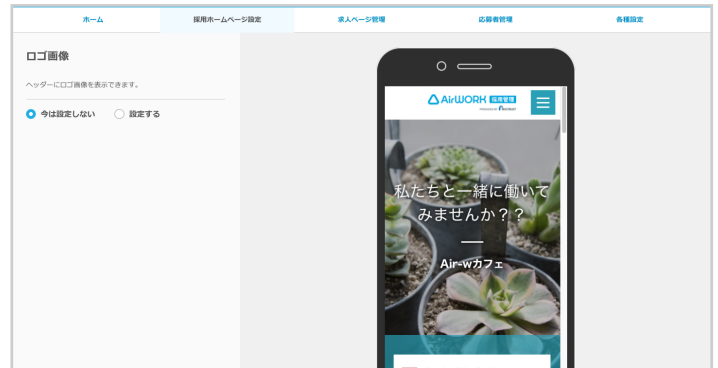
ホーム　採用ホームページ設定　求人ページ管理　応募者管理　各種設定

ロゴ画像

ヘッダーにロゴ画像を表示できます。

今は設定しない　設定する

AirWORK 採用管理

powered by Recruit

私たちと一緒に働いてみませんか？？

Air-wカフェ